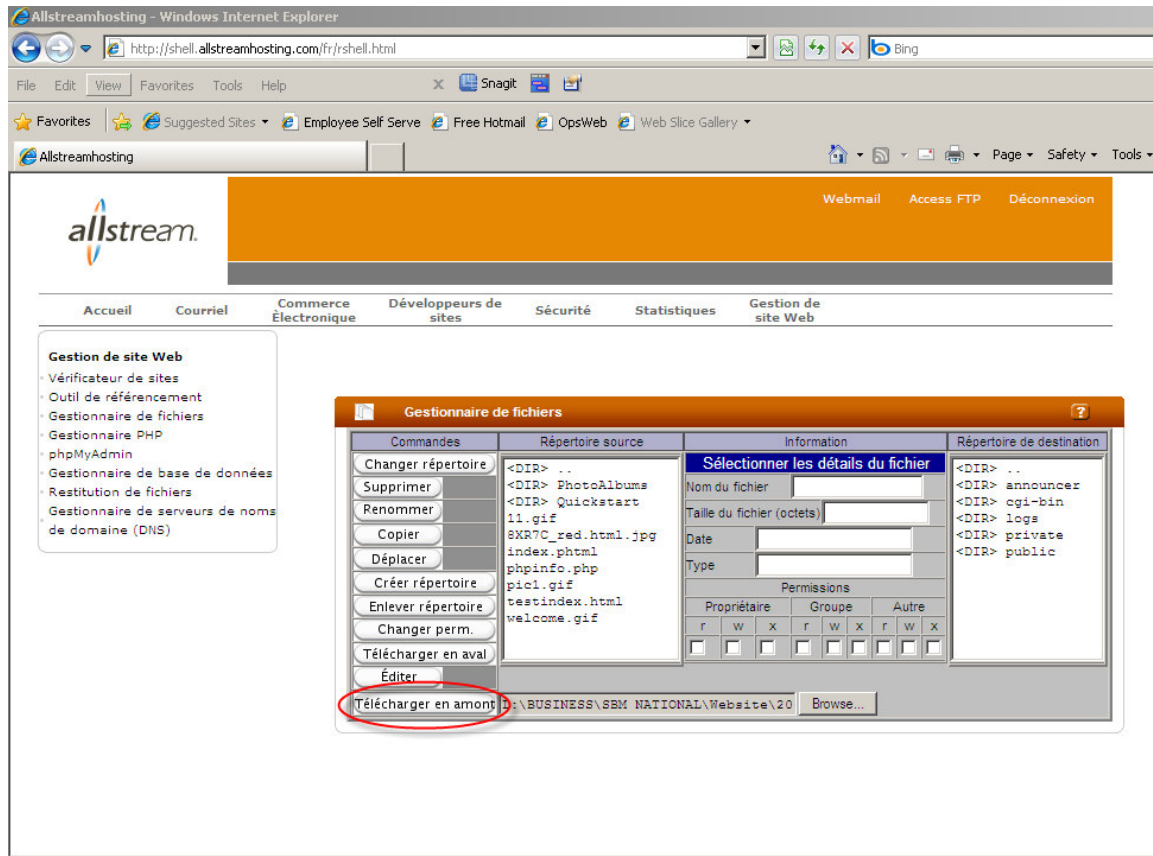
Allstreamhosting - Windows Internet Explorer

http://shell.allstreamhosting.com/fr/rshell.html

Bing

File Edit View Favorites Tools Help

Snagit

Favorites Suggested Sites Employee Self Serve Free Hotmail OpsWeb Web Slice Gallery

Allstreamhosting

Page Safety Tools

allstream.

Webmail Access FTP Déconnexion

Accueil Courriel Commerce Électronique Développeurs de sites Sécurité Statistiques Gestion de site Web

Gestion de site Web
Vérificateur de sites
Outil de référencement
Gestionnaire de fichiers
Gestionnaire PHP
phpMyAdmin
Gestionnaire de base de données
Restitution de fichiers
Gestionnaire de serveurs de noms de domaine (DNS)

Gestionnaire de fichiers

| Commandes | Répertoire source | Information | Répertoire de destination |
|---|---|---|---|
| Changer répertoire<br>Supprimer<br>Renommer<br>Copier<br>Déplacer<br>Créer répertoire<br>Enlever répertoire<br>Changer perm.<br>Télécharger en aval<br>Éditer | &lt;DIR&gt; ..<br>&lt;DIR&gt; PhotoAlbums<br>&lt;DIR&gt; Quickstart<br>11.gif<br>8XR7C_red.html.jpg<br>index.phtml<br>phpinfo.php<br>pic1.gif<br>testindex.html<br>welcome.gif | Sélectionner les détails du fichier<br>Nom du fichier<br>Taille du fichier (octets)<br>Date<br>Type<br>Permissions<br>Propriétaire Groupe Autre<br>r w x r w x r w x | &lt;DIR&gt; ..<br>&lt;DIR&gt; announcer<br>&lt;DIR&gt; cgi-bin<br>&lt;DIR&gt; logs<br>&lt;DIR&gt; private<br>&lt;DIR&gt; public |

Télécharger en amont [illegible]:\BUSINESS\SBM NATIONAL\Website\20 Browse...